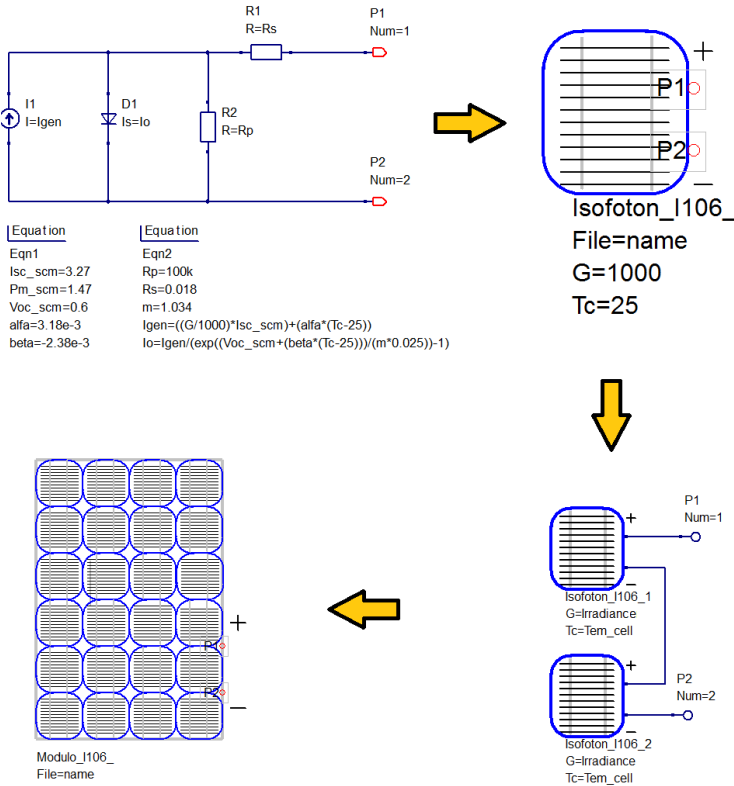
R1
R=Rs

P1
Num=1

I1
I=Igen

D1
Is=Io

R2
R=Rp

P2
Num=2

Equation
Eqn1
Isc_scm=3.27
Pm_scm=1.47
Voc_scm=0.6
alfa=3.18e-3
beta=-2.38e-3

Equation
Eqn2
Rp=100k
Rs=0.018
m=1.034
Igen=((G/1000)*Isc_scm)+(alfa*(Tc-25))
Io=Igen/(exp((Voc_scm+(beta*(Tc-25)))/(m*0.025))-1)

+
P1
P2
–
Isofoton_I106_
File=name
G=1000
Tc=25

P1
Num=1
+
–
Isofoton_I106_1
G=Irradiance
Tc=Tem_cell
+
–
P2
Num=2
Isofoton_I106_2
G=Irradiance
Tc=Tem_cell

+
P1
P2
–
Modulo_I106_
File=name